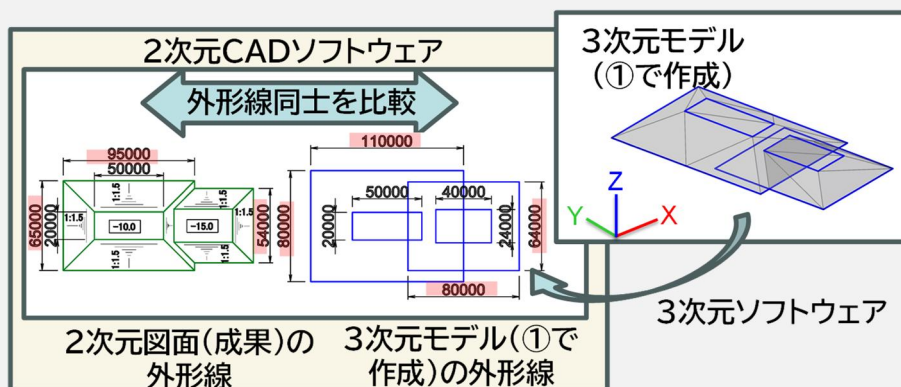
2次元CADソフトウェア

外形線同士を比較

95000
50000
65000
20000
1:1.5
-10.0
1:1.5
1:1.5
1:1.5
-15.0
1:1.5
54000

110000
50000
40000
80000
20000
24000
64000
80000

2次元図面(成果)の外形線

3次元モデル(①で作成)の外形線

3次元モデル
(①で作成)

Z
Y
X

3次元ソフトウェア